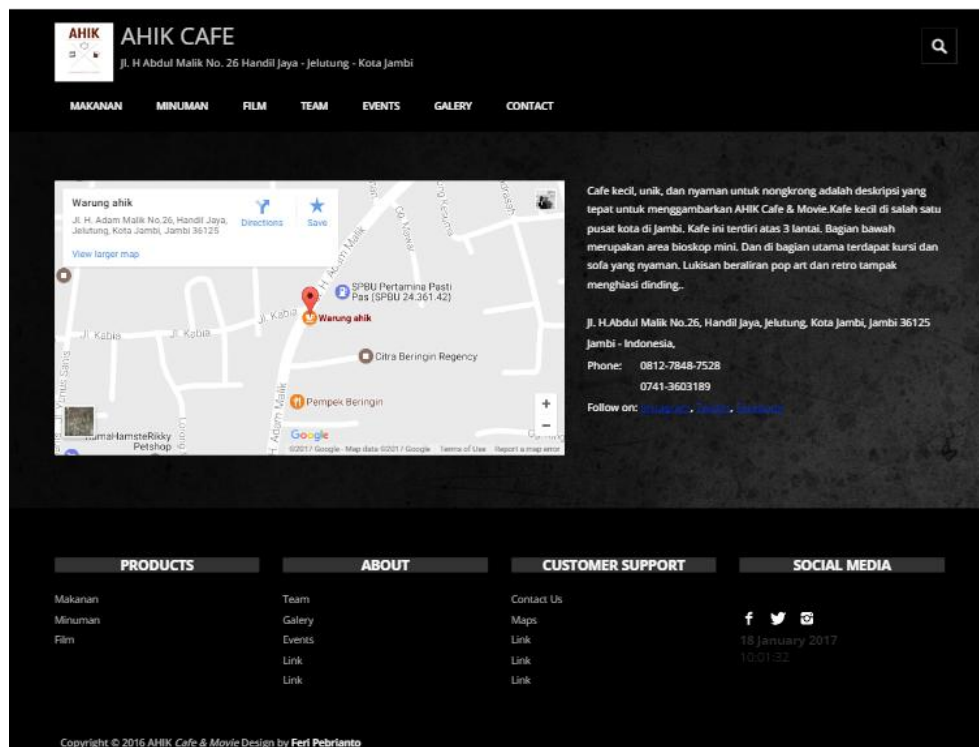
AHIK

AHIK CAFE

Jl. H Abdul Malik No. 26 Handil Jaya - Jelutung - Kota Jambi

MAKANAN MINUMAN FILM TEAM EVENTS GALERY CONTACT

Warung ahik
Jl. H. Adam Malik No.26, Handil Jaya, Jelutung, Kota Jambi, Jambi 36125
Directions Save
View larger map

SPBU Pertamina Pasti Pas (SPBU 24.361.42)
Warung ahik
Jl. Kabia
Jl. Kabia
Jl. Kabia
Citra Beringin Regency
Pempek Beringin
H. Adam Malik
maHamsteRikky Petshop
Google
©2017 Google · Map data ©2017 Google Terms of Use Report a map error

Cafe kecil, unik, dan nyaman untuk nongkrong adalah deskripsi yang tepat untuk menggambarkan AHIK Cafe & Movie.Kafe kecil di salah satu pusat kota di Jambi. Kafe ini terdiri atas 3 lantai. Bagian bawah merupakan area bioskop mini. Dan di bagian utama terdapat kursi dan sofa yang nyaman. Lukisan beraliran pop art dan retro tampak menghiasi dinding..

Jl. H.Abdul Malik No.26, Handil Jaya, Jelutung, Kota Jambi, Jambi 36125 Jambi - Indonesia,

Phone: 0812-7848-7528
0741-3603189

Follow on: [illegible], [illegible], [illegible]

PRODUCTS
Makanan
Minuman
Film

ABOUT
Team
Galery
Events
Link
Link

CUSTOMER SUPPORT
Contact Us
Maps
Link
Link
Link

SOCIAL MEDIA
18 January 2017
10:01:32

Copyright © 2016 AHIK Cafe & Movie Design by Feri Pebrianto